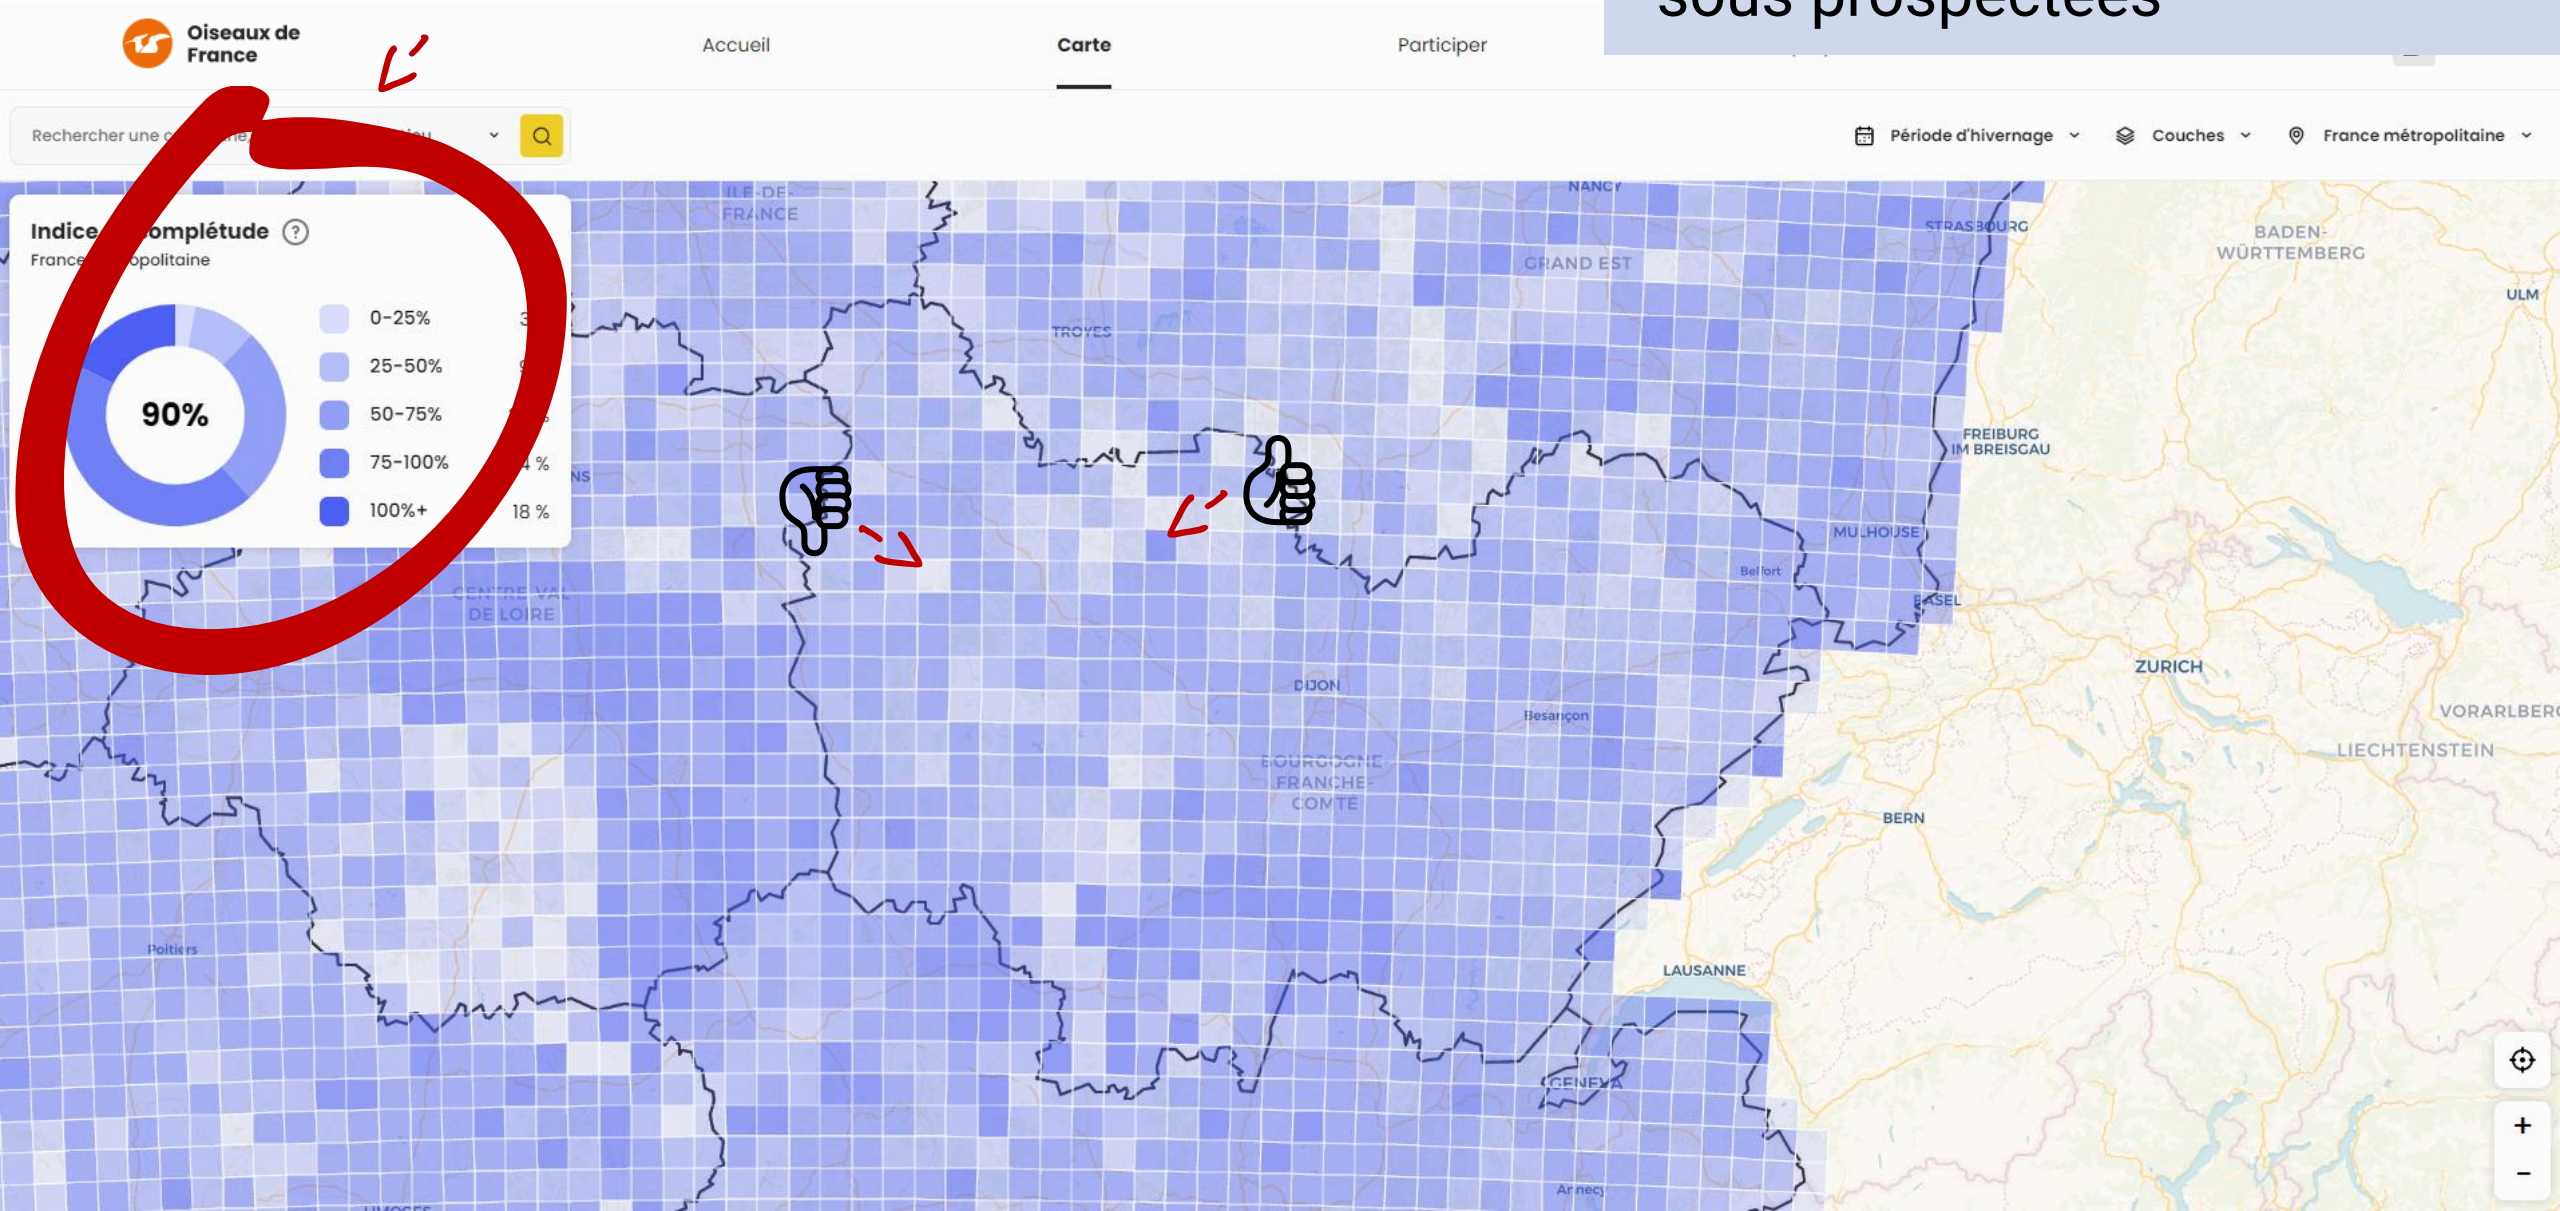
sous prospectées

Oiseaux de France

Accueil

Carte

Participer

Rechercher une c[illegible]ne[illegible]lieu

Période d'hivernage

Couches

France métropolitaine

Indice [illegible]omplétude

France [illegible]opolitaine

90%

| | | |
|---|---|---|
| 0-25% | 3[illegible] |
| 25-50% | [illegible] |
| 50-75% | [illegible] |
| 75-100% | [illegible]4 % |
| 100%+ | 18 % |

ILE-DE-FRANCE

NANCY

STRASBOURG

BADEN-WÜRTTEMBERG

ULM

GRAND EST

TROYES

FREIBURG IM BREISGAU

MULHOUSE

Belfort

BASEL

CENTRE-VAL DE LOIRE

ZURICH

DIJON

Besançon

VORARLBERG

LIECHTENSTEIN

BOURGOGNE-FRANCHE-COMTÉ

BERN

Poitiers

LAUSANNE

GENEVA

Annecy

LIMOGES

+

−